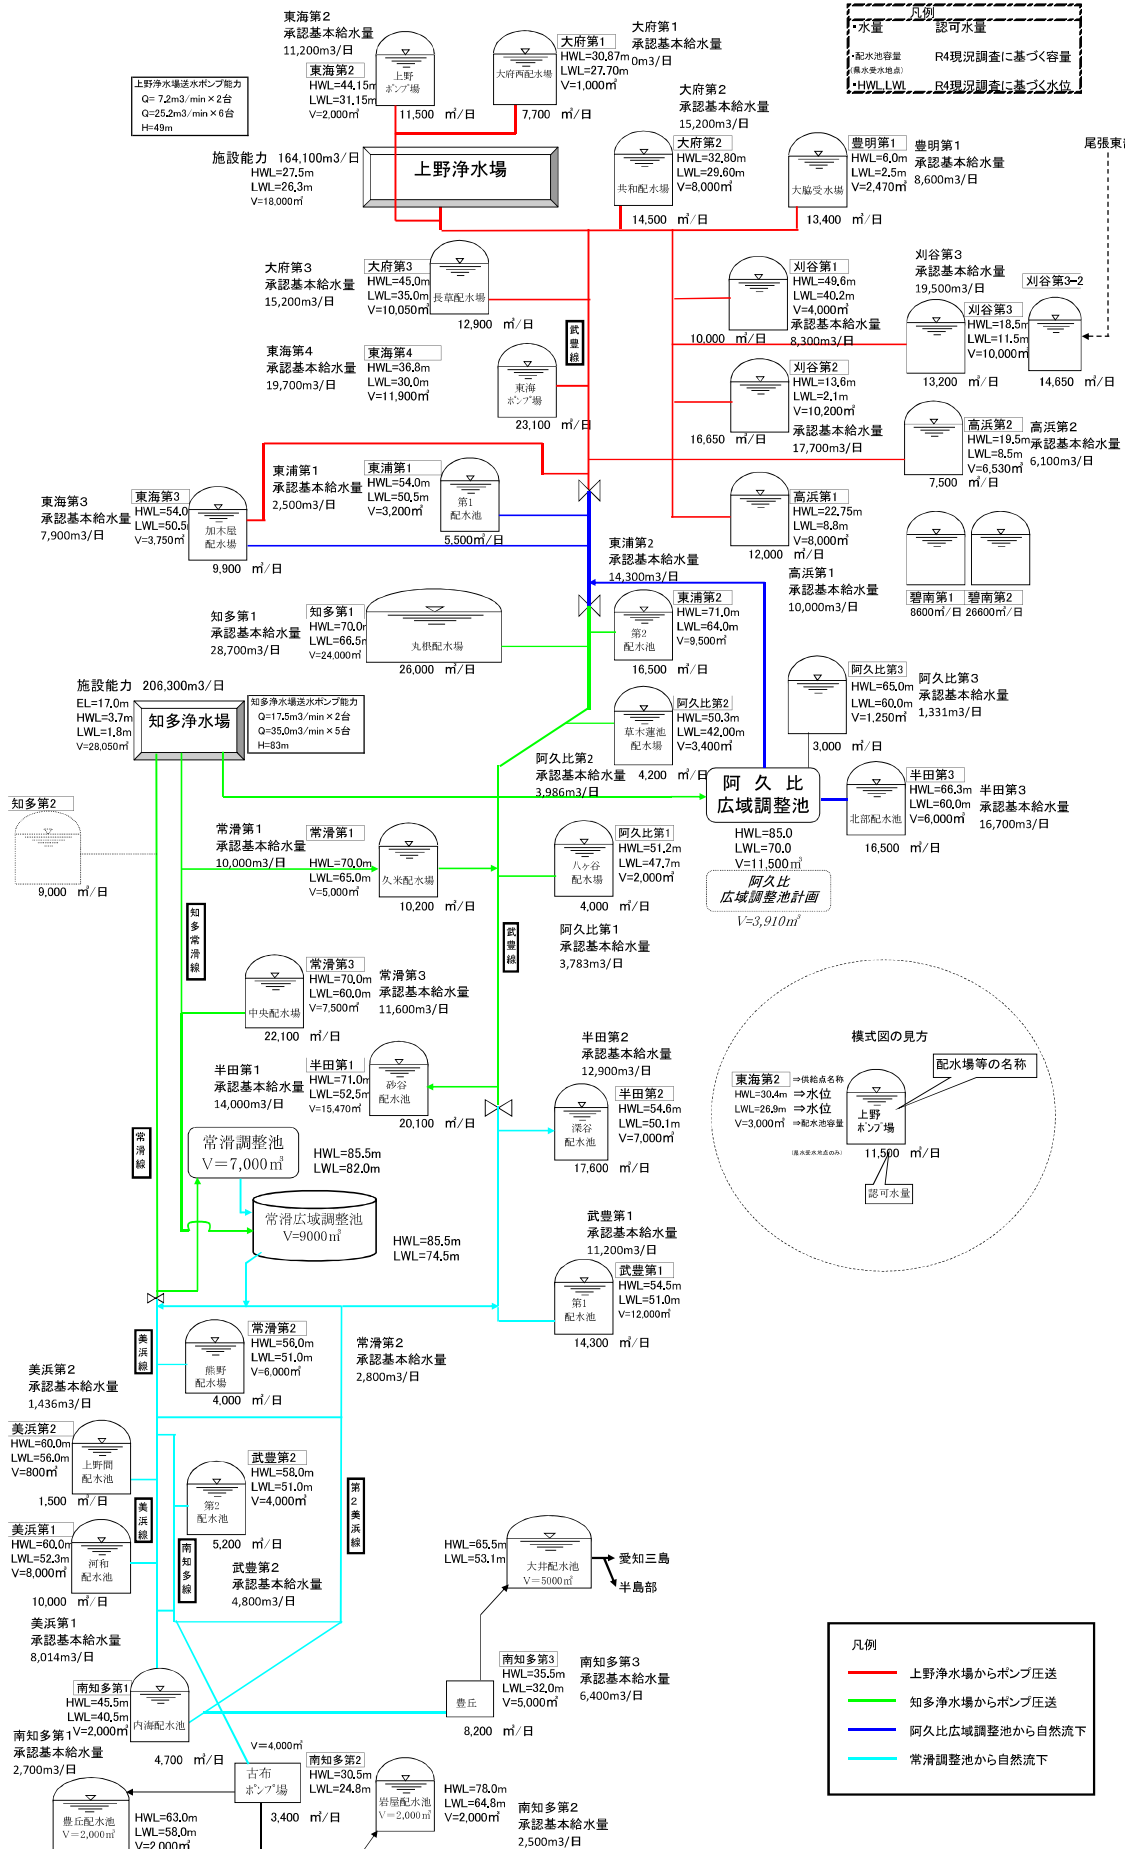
凡例
・水量　認可水量
・配水池容量（県水受水地点）　R4現況調査に基づく容量
・HWL,LWL　R4現況調査に基づく水位

東海第2
承認基本給水量
11,200m3/日

上野浄水場送水ポンプ能力
Q= 7.2m3/min×2台
Q=25.2m3/min×6台
H=49m

東海第2
HWL=44.15m
LWL=31.15m
V=2,000㎥
上野ポンプ場
11,500 ㎥/日

大府第1
HWL=30.87m
LWL=27.70m
V=1,000㎥
大府西配水場
7,700 ㎥/日

大府第1
承認基本給水量
0m3/日

大府第2
承認基本給水量
15,200m3/日

施設能力 164,100m3/日
HWL=27.5m
LWL=26.3m
V=18,000㎥
上野浄水場

大府第2
HWL=32.80m
LWL=29.60m
V=8,000㎥
共和配水場
14,500 ㎥/日

豊明第1
HWL=6.0m
LWL=2.5m
V=2,470㎥
大脇受水場
13,400 ㎥/日

豊明第1
承認基本給水量
8,600m3/日

尾張東部

大府第3
承認基本給水量
15,200m3/日

大府第3
HWL=45.0m
LWL=35.0m
V=10,050㎥
長草配水場
12,900 ㎥/日

武豊線

刈谷第1
HWL=49.6m
LWL=40.2m
V=4,000㎥
承認基本給水量
8,300m3/日
10,000 ㎥/日

刈谷第3
承認基本給水量
19,500m3/日

刈谷第3-2

刈谷第3
HWL=18.5m
LWL=11.5m
V=10,000㎥
13,200 ㎥/日
14,650 ㎥/日

東海第4
承認基本給水量
19,700m3/日

東海第4
HWL=36.8m
LWL=30.0m
V=11,900㎥
東海ポンプ場
23,100 ㎥/日

刈谷第2
HWL=13.6m
LWL=2.1m
V=10,200㎥
承認基本給水量
17,700m3/日
16,650 ㎥/日

高浜第2
HWL=19.5m
LWL=8.5m
V=6,530㎥
7,500 ㎥/日

高浜第2
承認基本給水量
6,100m3/日

東浦第1
承認基本給水量
2,500m3/日

東浦第1
HWL=54.0m
LWL=50.5m
V=3,200㎥
第1配水池
5,500㎥/日

東海第3
承認基本給水量
7,900m3/日

東海第3
HWL=54.0
LWL=50.5
V=3,750㎥
加木屋配水場
9,900 ㎥/日

高浜第1
HWL=22.75m
LWL=8.8m
V=8,000㎥
12,000 ㎥/日

東浦第2
承認基本給水量
14,300m3/日

高浜第1
承認基本給水量
10,000m3/日

碧南第1
8600㎥/日
碧南第2
26600㎥/日

知多第1
承認基本給水量
28,700m3/日

知多第1
HWL=70.0m
LWL=66.5m
V=24,000㎥
丸根配水場
26,000 ㎥/日

東浦第2
HWL=71.0m
LWL=64.0m
V=9,500㎥
第2配水池
16,500 ㎥/日

阿久比第3
HWL=65.0m
LWL=60.0m
V=1,250㎥
3,000 ㎥/日

阿久比第3
承認基本給水量
1,331m3/日

施設能力 206,300m3/日
EL=17.0m
HWL=3.7m
LWL=1.8m
V=28,050㎥
知多浄水場

知多浄水場送水ポンプ能力
Q=17.5m3/min×2台
Q=35.0m3/min×5台
H=83m

阿久比第2
HWL=50.3m
LWL=42.00m
V=3,400㎥
草木蓮池配水場
4,200 ㎥/日

阿久比第2
承認基本給水量
3,986m3/日

阿久比広域調整池

半田第3
HWL=66.3m
LWL=60.0m
V=6,000㎥
北部配水池
16,500 ㎥/日

半田第3
承認基本給水量
16,700m3/日

知多第2
9,000 ㎥/日

常滑第1
承認基本給水量
10,000m3/日

常滑第1
HWL=70.0m
LWL=65.0m
V=5,000㎥
久米配水場
10,200 ㎥/日

HWL=85.0
LWL=70.0
V=11,500㎥

阿久比第1
HWL=51.2m
LWL=47.7m
V=2,000㎥
八ヶ谷配水場
4,000 ㎥/日

阿久比
広域調整池計画
V=3,910㎥

知多常滑線

武豊線

阿久比第1
承認基本給水量
3,783m3/日

常滑第3
HWL=70.0m
LWL=60.0m
V=7,500㎥
中央配水場
22,100 ㎥/日

常滑第3
承認基本給水量
11,600m3/日

模式図の見方

半田第2
承認基本給水量
12,900m3/日

半田第1
承認基本給水量
14,000m3/日

半田第1
HWL=71.0m
LWL=52.5m
V=15,470㎥
砂谷配水池
20,100 ㎥/日

半田第2
HWL=54.6m
LWL=50.1m
V=7,000㎥
深谷配水池
17,600 ㎥/日

東海第2 ⇒供給点名称
HWL=30.4m ⇒水位
LWL=26.9m ⇒水位
V=3,000㎥ ⇒配水池容量
（県水受水地点のみ）
配水場等の名称
上野ポンプ場
11,500 ㎥/日
認可水量

常滑線

常滑調整池
V=7,000㎥
HWL=85.5m
LWL=82.0m

常滑広域調整池
V=9000㎥
HWL=85.5m
LWL=74.5m

武豊第1
承認基本給水量
11,200m3/日

武豊第1
HWL=54.5m
LWL=51.0m
V=12,000㎥
第1配水池
14,300 ㎥/日

美浜線

常滑第2
HWL=56.0m
LWL=51.0m
V=6,000㎥
熊野配水場
4,000 ㎥/日

常滑第2
承認基本給水量
2,800m3/日

美浜第2
承認基本給水量
1,436m3/日

美浜第2
HWL=60.0m
LWL=56.0m
V=800㎥
上野間配水池
1,500 ㎥/日

武豊第2
HWL=58.0m
LWL=51.0m
V=4,000㎥
第2配水池
5,200 ㎥/日

第2美浜線

美浜線

美浜第1
HWL=60.0m
LWL=52.3m
V=8,000㎥
河和配水池
10,000 ㎥/日

南知多線

武豊第2
承認基本給水量
4,800m3/日

HWL=65.5m
LWL=53.1m
大井配水池
V=5000㎥
愛知三島
半島部

美浜第1
承認基本給水量
8,014m3/日

凡例
上野浄水場からポンプ圧送
知多浄水場からポンプ圧送
阿久比広域調整池から自然流下
常滑調整池から自然流下

南知多第3
HWL=35.5m
LWL=32.0m
V=5,000㎥
豊丘
8,200 ㎥/日

南知多第3
承認基本給水量
6,400m3/日

南知多第1
HWL=45.5m
LWL=40.5m
V=2,000㎥
内海配水池
4,700 ㎥/日

南知多第1
承認基本給水量
2,700m3/日

V=4,000㎥
古布ポンプ場
3,400 ㎥/日

南知多第2
HWL=30.5m
LWL=24.8m

岩屋配水池
V=2,000㎥
HWL=78.0m
LWL=64.8m
V=2,000㎥

南知多第2
承認基本給水量
2,500m3/日

豊丘配水池
V=2,000㎥
HWL=63.0m
LWL=58.0m
V=2,000㎥